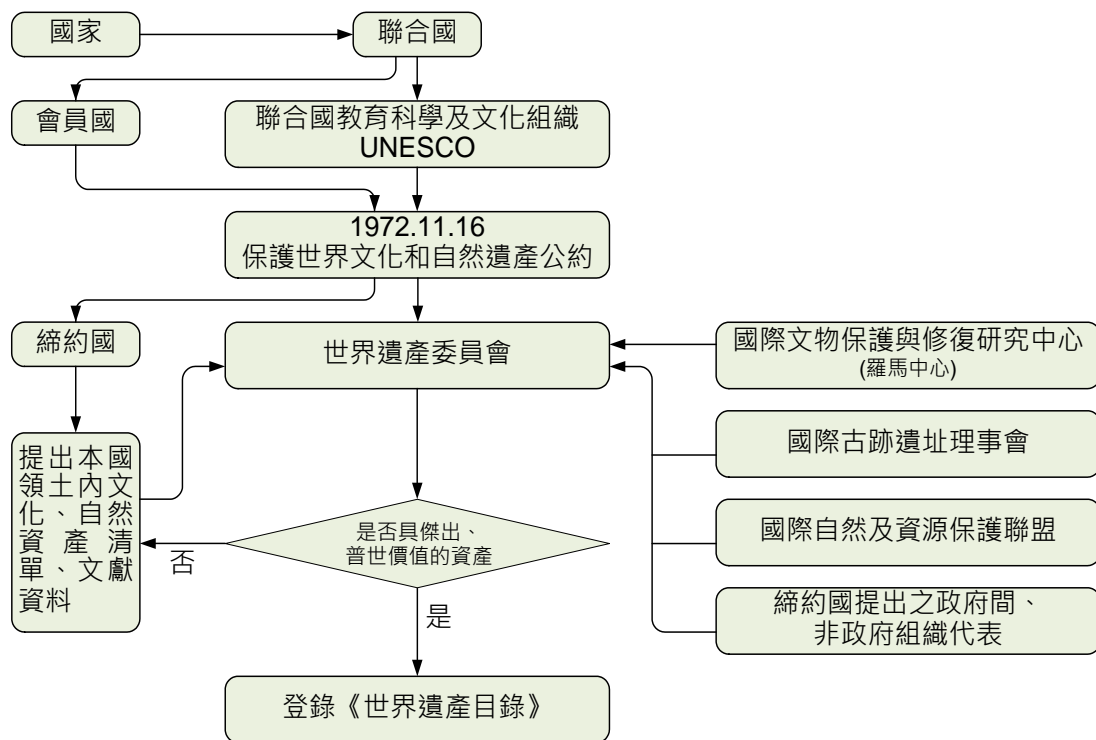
國家

聯合國

會員國

聯合國教育科學及文化組織
UNESCO

1972.11.16
保護世界文化和自然遺產公約

締約國

世界遺產委員會

國際文物保護與修復研究中心
(羅馬中心)

國際古跡遺址理事會

國際自然及資源保護聯盟

締約國提出之政府間、
非政府組織代表

提出本國領土內文化、自然資產清單、文獻資料

是否具傑出、
普世價值的資產

否

是

登錄《世界遺產目錄》